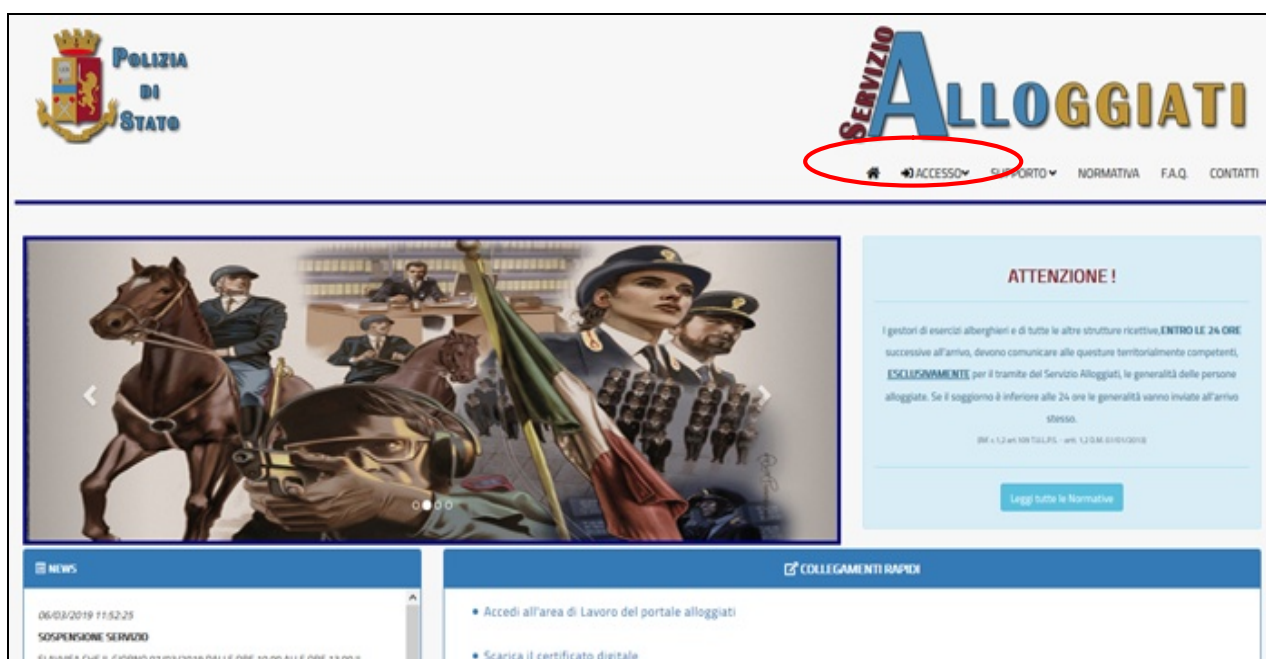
POLIZIA DI STATO

SERVIZIO ALLOGGIATI

ACCESSO SUPPORTO NORMATIVA F.A.Q. CONTATTI

ATTENZIONE !

I gestori di esercizi alberghieri e di tutte le altre strutture ricettive, ENTRO LE 24 ORE successive all'arrivo, devono comunicare alle questure territorialmente competenti, ESCLUSIVAMENTE per il tramite del Servizio Alloggiati, le generalità delle persone alloggiate. Se il soggiorno è inferiore alle 24 ore le generalità vanno inviate all'arrivo stesso.

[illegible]

Leggi tutte le Normative

NEWS

06/03/2019 11:52:25

SOSPENSIONE SERVIZIO

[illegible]

COLLEGAMENTI RAPIDI

• Accedi all'area di Lavoro del portale alloggiati

• Scarica il certificato digitale